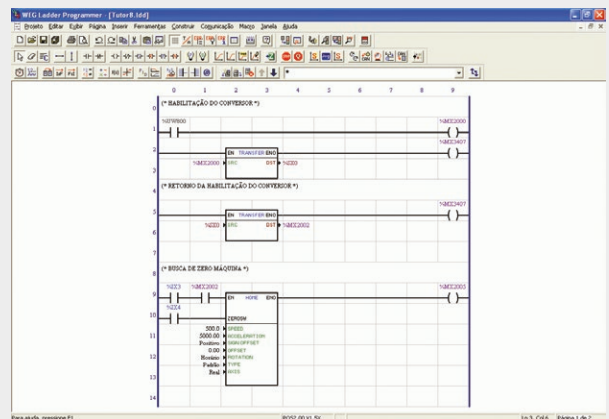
WEG Ladder Programmer - [TutorR.ldd]

Projeto Editar Exibir Página Inserir Ferramentas Construir Comunicação Macro Janela Ajuda

0 1 2 3 4 5 6 7 8 9

0 (* HABILITAÇÃO DO CONVERSOR *)

1 %SW800 %MX2000

2 EN TRANSFER ENO %MX3407

%MX2000 SRC DST %UW3

3

4 (* RETORNO DA HABILITAÇÃO DO CONVERSOR *)

5 %MX2407

EN TRANSFER ENO

%UW3 SRC DST %MX2002

6

7

8 (* BUSCA DE ZERO MÁQUINA *)

9 %IX3 %MX2002 EN HOME ENO %MX2003

10 %IX4 ZEROSW

11 500.0 SPEED

5000.00 ACCELERATION

Positivo SIGNOFFSET

0.00 OFFSET

Horário ROTATION

12 Padrão TYPE

Real AXIS

13

14

Para ajuda, pressione F1 POS2 00 V1 5X Ln 3, Col 6 Página 1 de 2